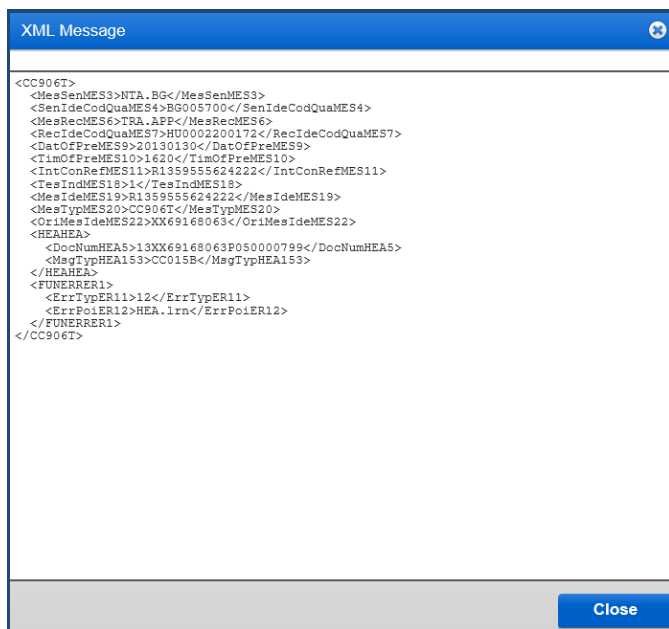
XML Message

<CC906T>
<MesSenMES3>NTA.BG</MesSenMES3>
<SenIdeCodQuaMES4>BG005700</SenIdeCodQuaMES4>
<MesRecMES6>TRA.APP</MesRecMES6>
<RecIdeCodQuaMES7>HU0002200172</RecIdeCodQuaMES7>
<DatOfPreMES9>20130130</DatOfPreMES9>
<TimOfPreMES10>1620</TimOfPreMES10>
<IntConRefMES11>R1359555624222</IntConRefMES11>
<TesIndMES18>1</TesIndMES18>
<MesIdeMES19>R1359555624222</MesIdeMES19>
<MesTypMES20>CC906T</MesTypMES20>
<OriMesIdeMES22>XX69168063</OriMesIdeMES22>
<HEAHEA>
<DocNumHEA5>13XX69168063P050000799</DocNumHEA5>
<MsgTypHEA153>CC015B</MsgTypHEA153>
</HEAHEA>
<FUNERRER1>
<ErrTypER11>12</ErrTypER11>
<ErrPoiER12>HEA.lrn</ErrPoiER12>
</FUNERRER1>
</CC906T>

Close